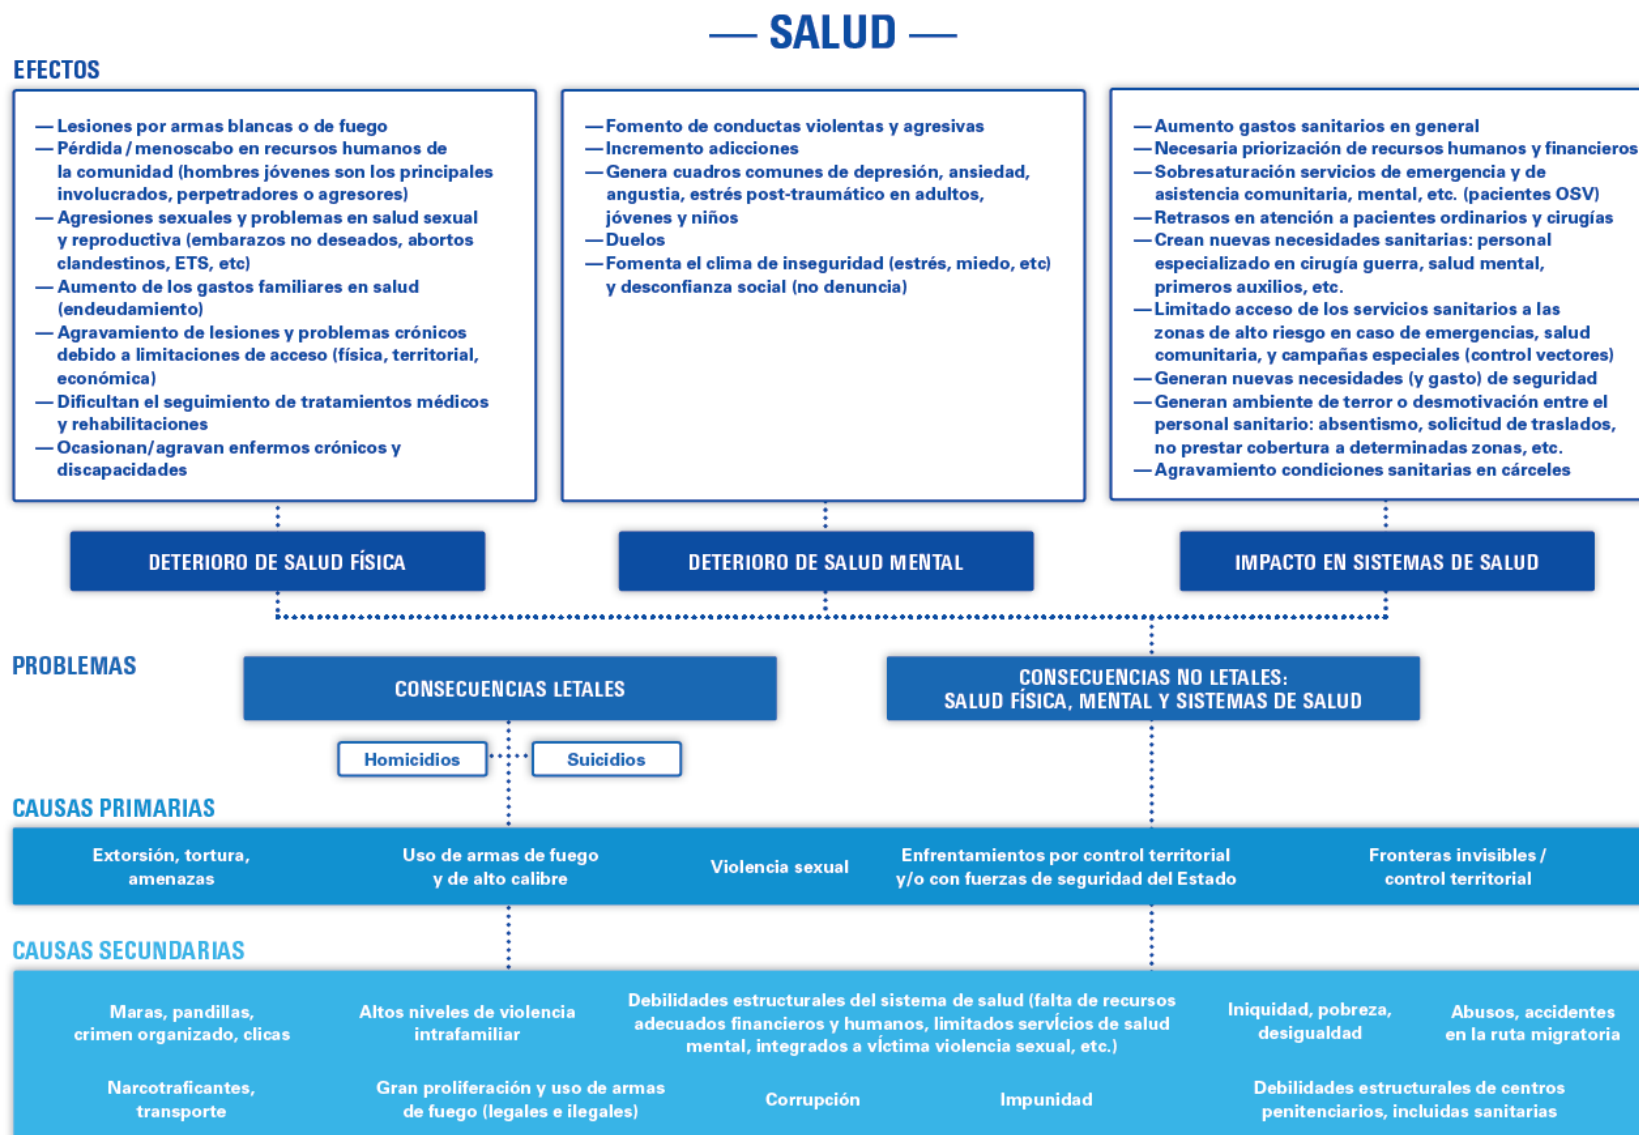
— SALUD —

EFECTOS

— Lesiones por armas blancas o de fuego
— Pérdida / menoscabo en recursos humanos de la comunidad (hombres jóvenes son los principales involucrados, perpetradores o agresores)
— Agresiones sexuales y problemas en salud sexual y reproductiva (embarazos no deseados, abortos clandestinos, ETS, etc)
— Aumento de los gastos familiares en salud (endeudamiento)
— Agravamiento de lesiones y problemas crónicos debido a limitaciones de acceso (física, territorial, económica)
— Dificultan el seguimiento de tratamientos médicos y rehabilitaciones
— Ocasionan/agravan enfermos crónicos y discapacidades

— Fomento de conductas violentas y agresivas
— Incremento adicciones
— Genera cuadros comunes de depresión, ansiedad, angustia, estrés post-traumático en adultos, jóvenes y niños
— Duelos
— Fomenta el clima de inseguridad (estrés, miedo, etc) y desconfianza social (no denuncia)

— Aumento gastos sanitarios en general
— Necesaria priorización de recursos humanos y financieros
— Sobresaturación servicios de emergencia y de asistencia comunitaria, mental, etc. (pacientes OSV)
— Retrasos en atención a pacientes ordinarios y cirugías
— Crean nuevas necesidades sanitarias: personal especializado en cirugía guerra, salud mental, primeros auxilios, etc.
— Limitado acceso de los servicios sanitarios a las zonas de alto riesgo en caso de emergencias, salud comunitaria, y campañas especiales (control vectores)
— Generan nuevas necesidades (y gasto) de seguridad
— Generan ambiente de terror o desmotivación entre el personal sanitario: absentismo, solicitud de traslados, no prestar cobertura a determinadas zonas, etc.
— Agravamiento condiciones sanitarias en cárceles

DETERIORO DE SALUD FÍSICA

DETERIORO DE SALUD MENTAL

IMPACTO EN SISTEMAS DE SALUD

PROBLEMAS

CONSECUENCIAS LETALES

CONSECUENCIAS NO LETALES: SALUD FÍSICA, MENTAL Y SISTEMAS DE SALUD

Homicidios

Suicidios

CAUSAS PRIMARIAS

Extorsión, tortura, amenazas

Uso de armas de fuego y de alto calibre

Violencia sexual

Enfrentamientos por control territorial y/o con fuerzas de seguridad del Estado

Fronteras invisibles / control territorial

CAUSAS SECUNDARIAS

Maras, pandillas, crimen organizado, clicas

Altos niveles de violencia intrafamiliar

Debilidades estructurales del sistema de salud (falta de recursos adecuados financieros y humanos, limitados servicios de salud mental, integrados a víctima violencia sexual, etc.)

Iniquidad, pobreza, desigualdad

Abusos, accidentes en la ruta migratoria

Narcotraficantes, transporte

Gran proliferación y uso de armas de fuego (legales e ilegales)

Corrupción

Impunidad

Debilidades estructurales de centros penitenciarios, incluidas sanitarias